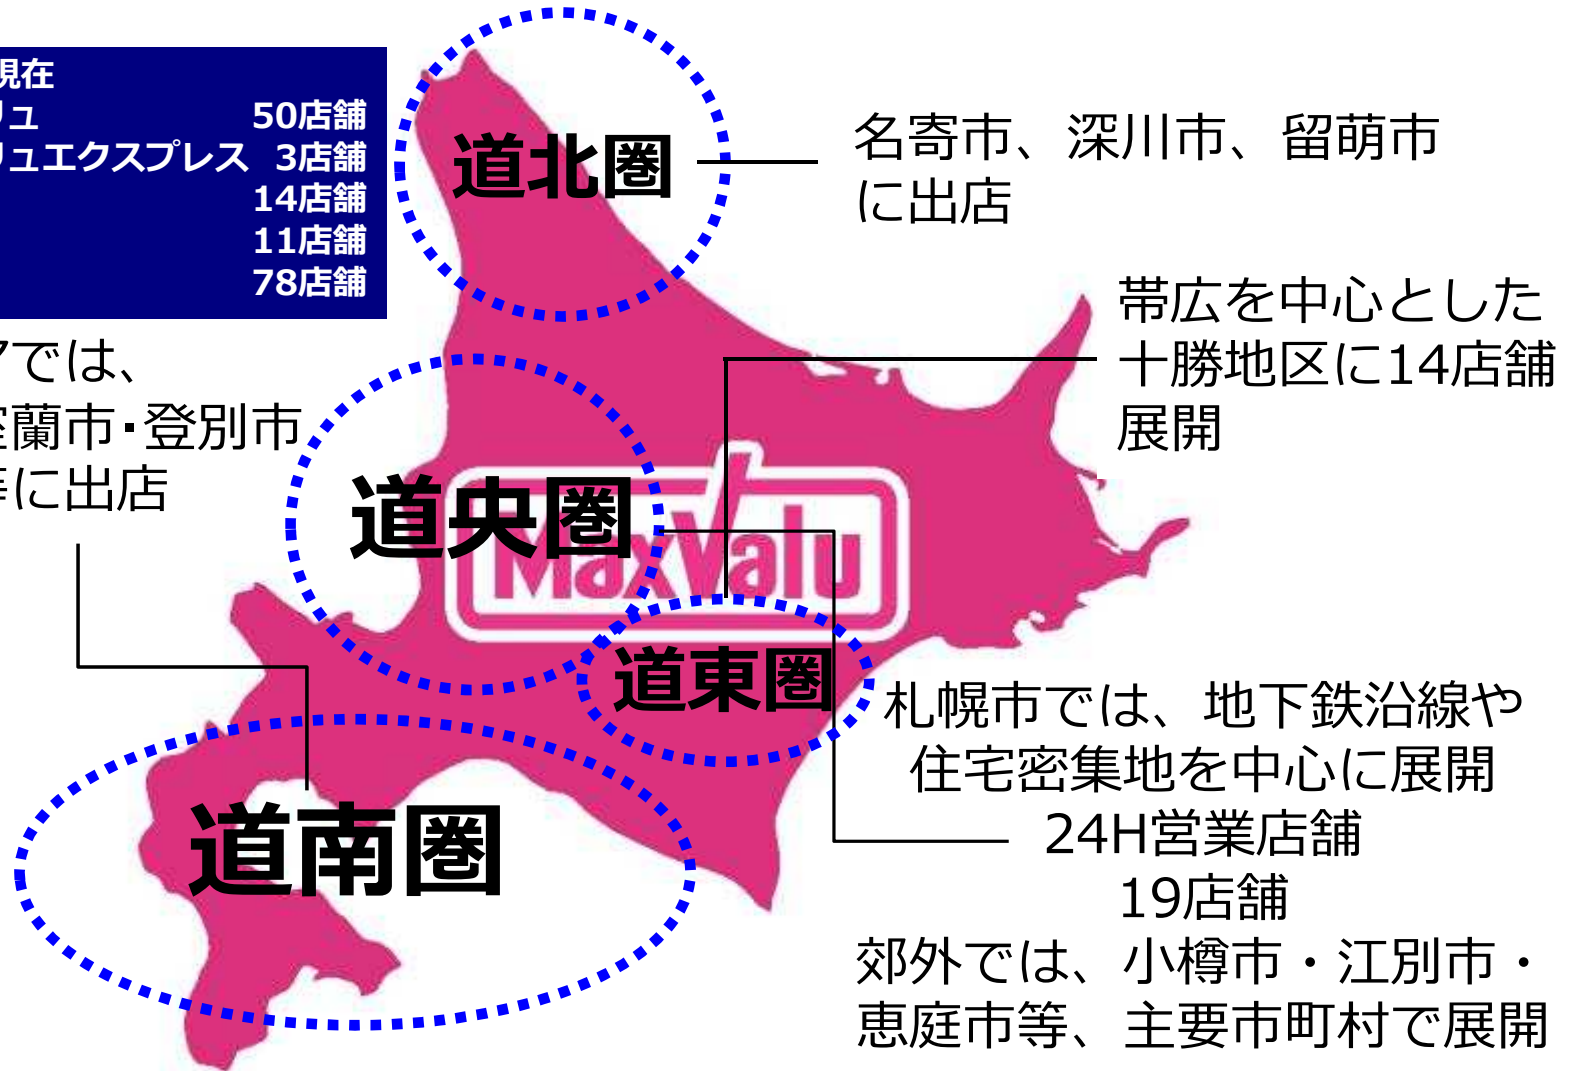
現在
リュ 50店舗
リュエクスプレス 3店舗
14店舗
11店舗
78店舗

道北圏

名寄市、深川市、留萌市に出店

帯広を中心とした十勝地区に14店舗展開

7では、
室蘭市・登別市
等に出店

道央圏

MaxValu

道東圏

札幌市では、地下鉄沿線や住宅密集地を中心に展開
24H営業店舗
19店舗
郊外では、小樽市・江別市・恵庭市等、主要市町村で展開

道南圏